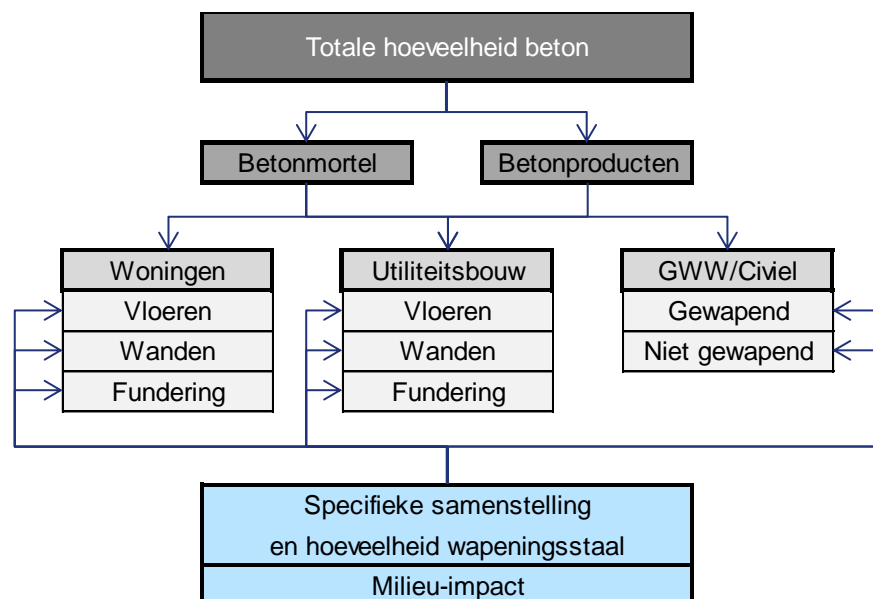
Totale hoeveelheid beton

Betonmortel

Betonproducten

Woningen
Vloeren
Wanden
Fundering

Utiliteitsbouw
Vloeren
Wanden
Fundering

GWW/Civiel
Gewapend
Niet gewapend

Specifieke samenstelling en hoeveelheid wapeningsstaal

Milieu-impact